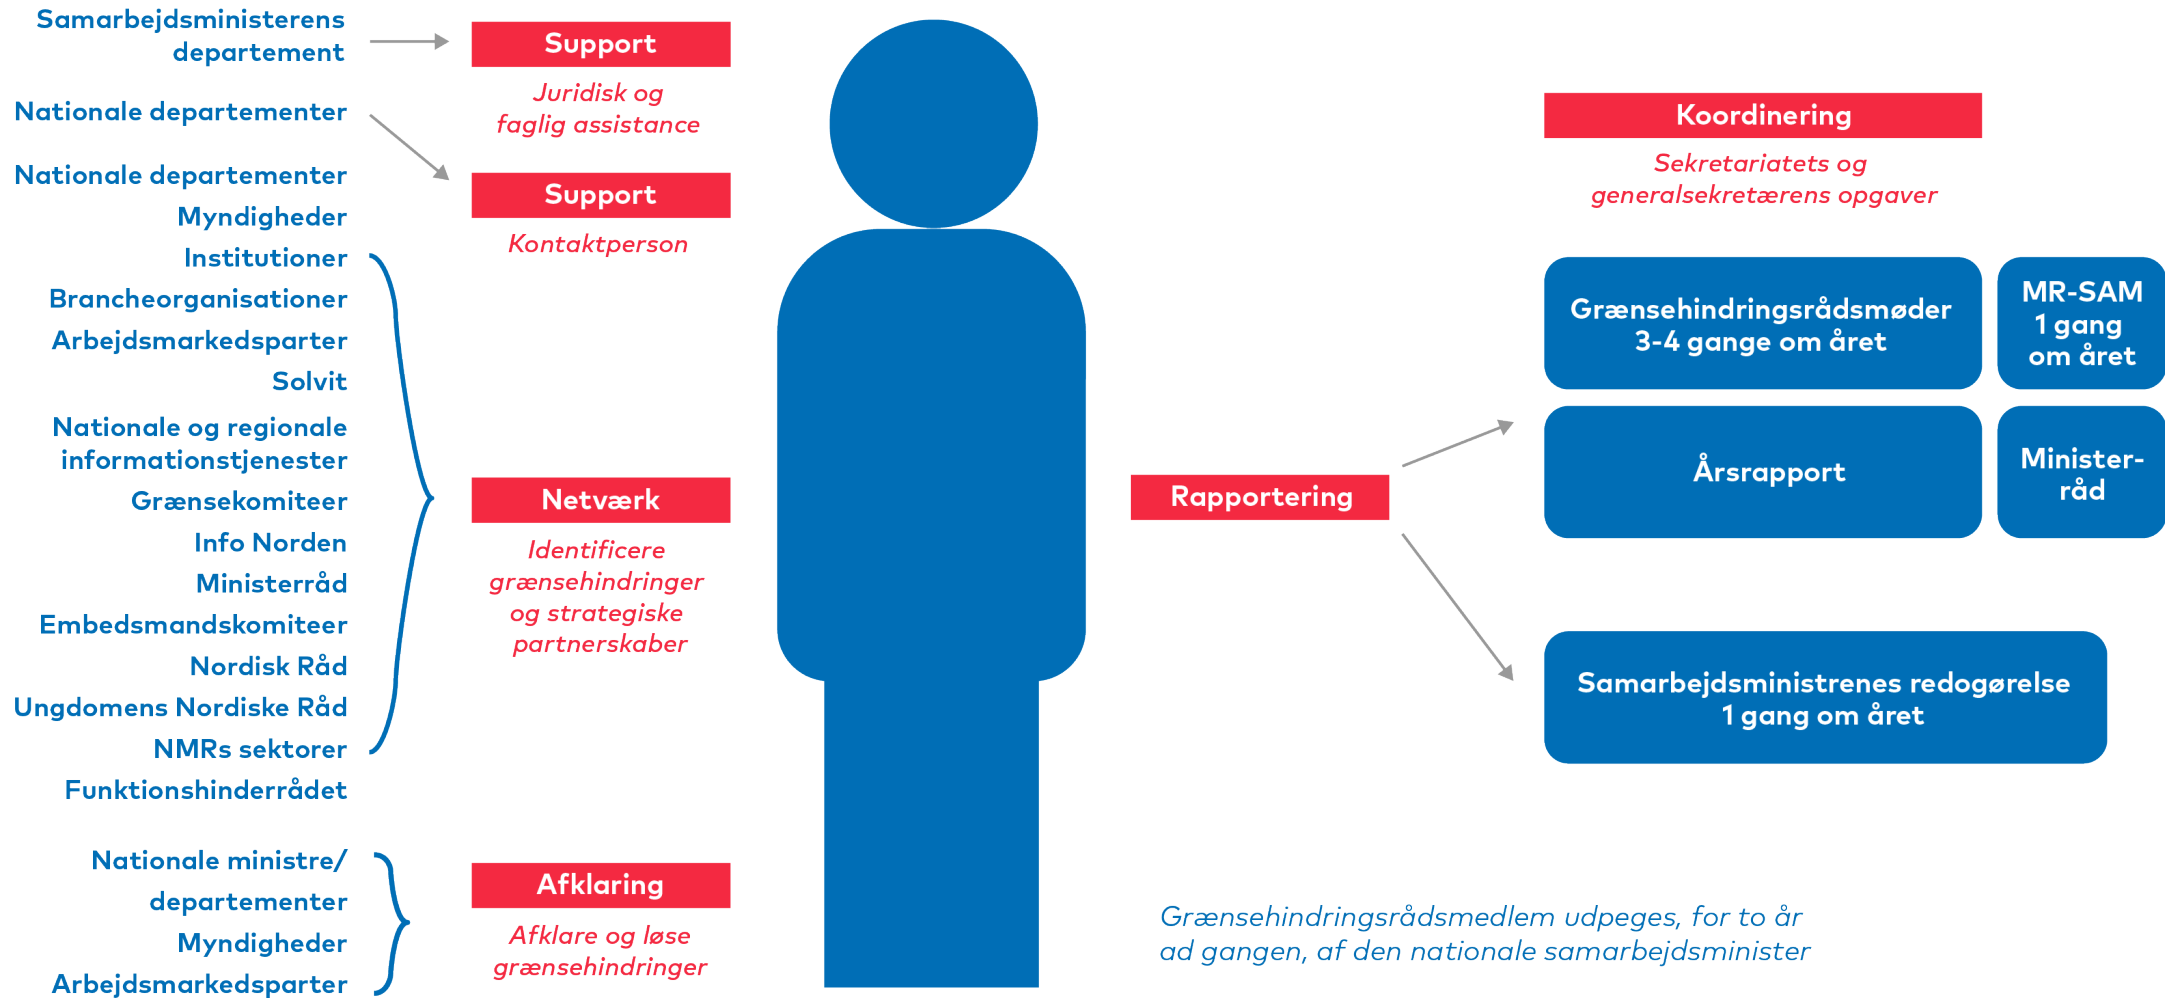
Samarbejdsministerens departement

Nationale departementer

Nationale departementer
Myndigheder
Institutioner
Brancheorganisationer
Arbejdsmarkedsparter
Solvit
Nationale og regionale informationstjenester
Grænsekomiteer
Info Norden
Ministerråd
Embedsmandskomiteer
Nordisk Råd
Ungdomens Nordiske Råd
NMRs sektorer
Funktionshinderrådet

Nationale ministre/ departementer
Myndigheder
Arbejdsmarkedsparter

Support
Juridisk og faglig assistance

Support
Kontaktperson

Netværk
Identificere grænsehindringer og strategiske partnerskaber

Afklaring
Afklare og løse grænsehindringer

Koordinering
Sekretariatets og generalsekretærens opgaver

Grænsehindringsrådsmøder 3-4 gange om året

MR-SAM 1 gang om året

Rapportering

Årsrapport

Minister-råd

Samarbejdsministrenes redogørelse 1 gang om året

Grænsehindringsrådsmedlem udpeges, for to år ad gangen, af den nationale samarbejdsminister